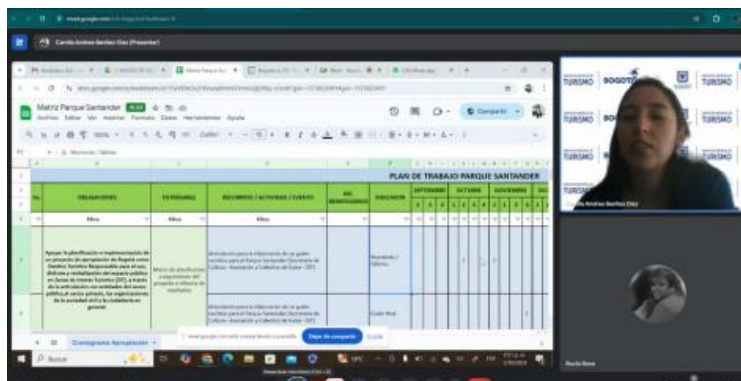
Camila Andrea Beriñez Díaz (Presenter)

Matriz Parque Santander

Archivo Editar Ver Insertar Formato Datos Herramientas Extensiones Ayuda

Compartir

PLAN DE TRABAJO PARQUE SANTANDER

| No. | OBLIGACIONES | ENTREGABLE | RECURSOS / ACTIVIDAD / EVENTO | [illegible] | INDICADOR | SEPTIEMBRE | OCTUBRE | NOVIEMBRE |
|---|---|---|---|---|---|---|---|---|
| | Apoyar la planificación e implementación de un proyecto de apropiación de Bogotá como Destino Turístico Responsable para el uso, disfrute y revitalización del espacio público en Zonas de Interés Turístico (ZIT), a través de la articulación con entidades del sector público, el sector privado, las organizaciones de la sociedad civil y la ciudadanía en general. | Matriz de planificación y seguimiento del proyecto e informe de resultados | Articulación para la elaboración de un guión turístico para el Parque Santander (Secretaría de Cultura - Asociación y Colectivo de Guías - IDT) | | Reuniones / Talleres | | | |
| | | | Articulación para la elaboración de un guión turístico para el Parque Santander (Secretaría de Cultura - Asociación y Colectivo de Guías - IDT) | | Guión final | | | |

Cronograma Apropiación

Dejar de compartir

Ocultar

Buscar

TURISMO
BOGOTÁ

Camila Andrea Beriñez Díaz

Rocío Rozo